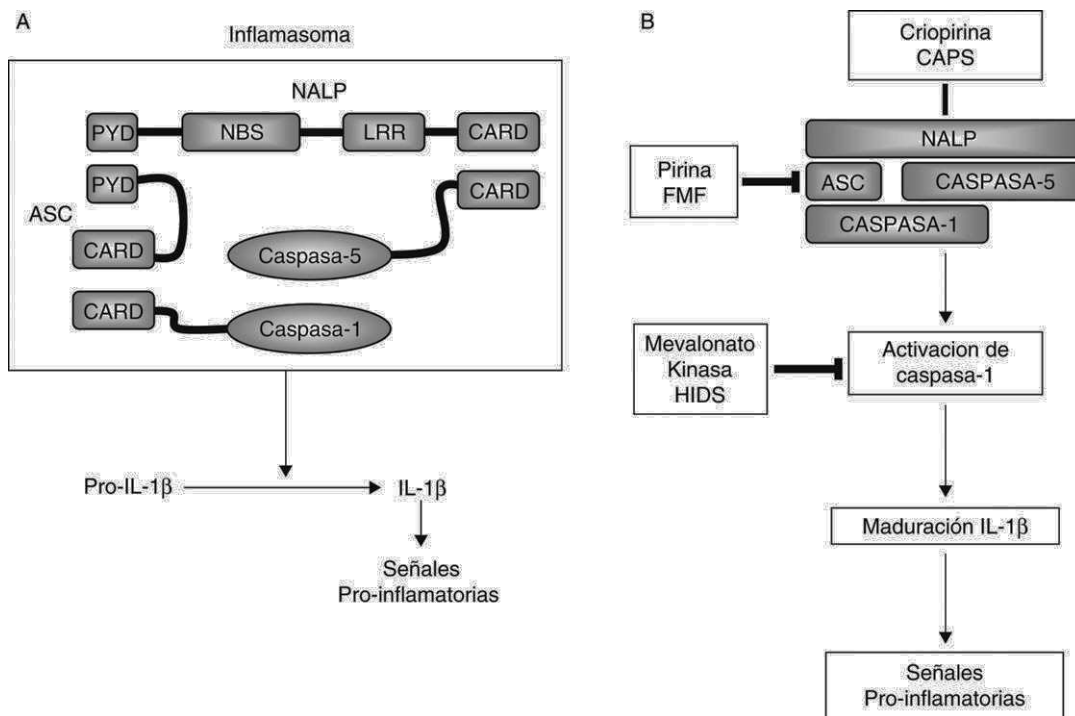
A

Inflamasoma

NALP

PYD NBS LRR CARD

PYD

ASC

CARD

CARD

Caspasa-5

CARD

Caspasa-1

Pro-IL-1β IL-1β

Señales Pro-inflamatorias

B

Criopirina CAPS

NALP

Pirina FMF

ASC CASPASA-5

CASPASA-1

Mevalonato Kinasa HIDS

Activacion de caspasa-1

Maduración IL-1β

Señales Pro-inflamatorias